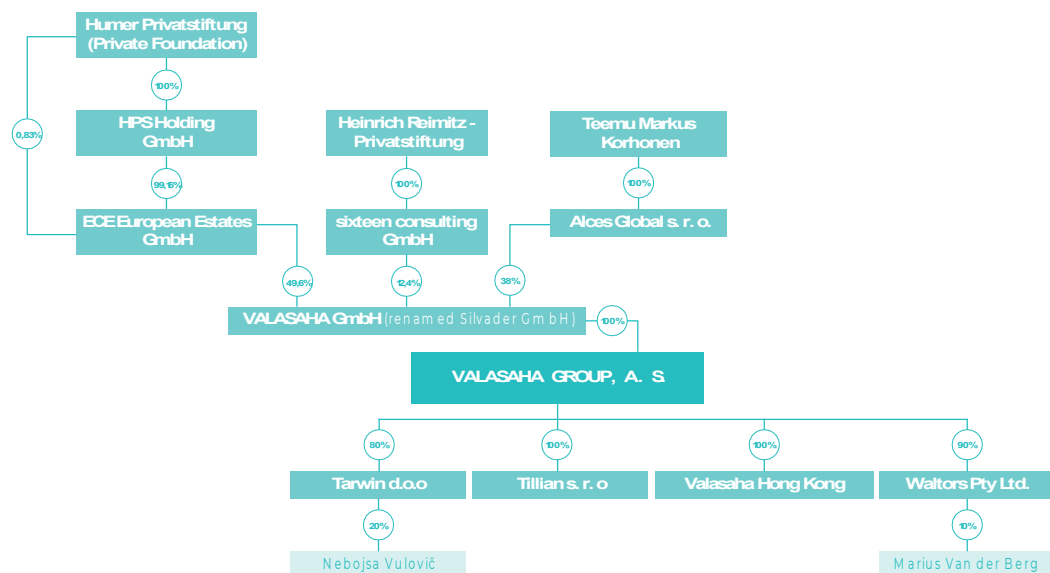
Humer Privatstiftung (Private Foundation)

100%

HPS Holding GmbH

0,83%

99,16%

ECE European Estates GmbH

Heinrich Reimitz - Privatstiftung

100%

sixteen consulting GmbH

Teemu Markus Korhonen

100%

Alces Global s. r. o.

49,6%

12,4%

38%

VALASAHA GmbH (renamed Silvader GmbH)

100%

VALASAHA GROUP, A. S.

80%

100%

100%

90%

Tarwin d.o.o

Tillian s. r. o

Valasaha Hong Kong

Waltors Pty Ltd.

20%

10%

Nebojsa Vulovič

Marius Van der Berg